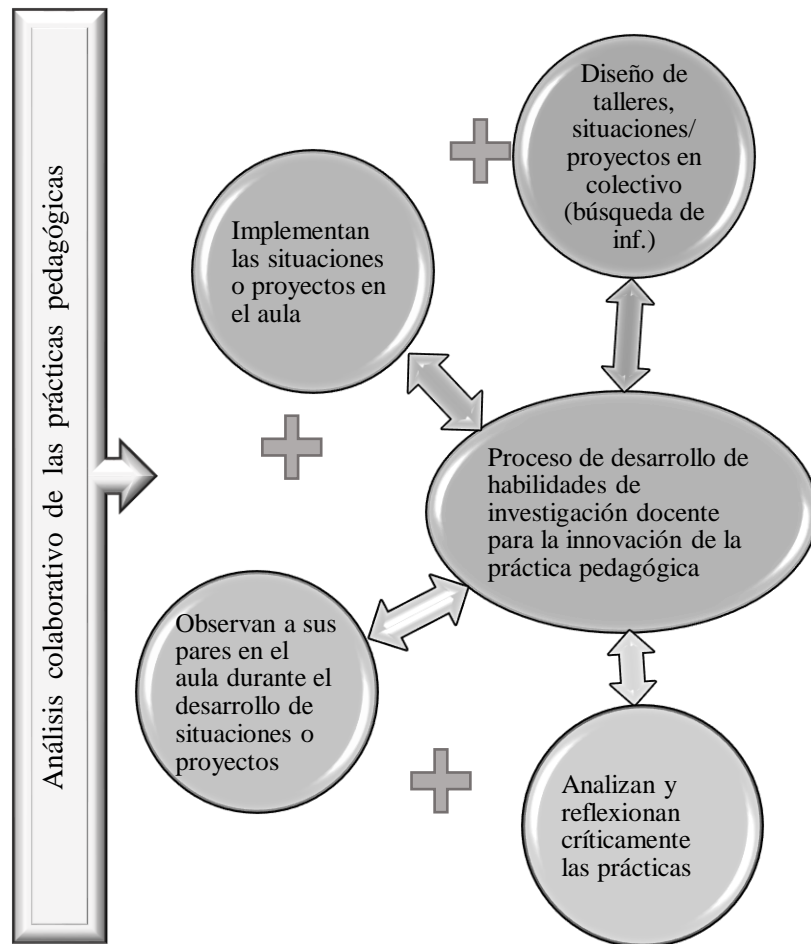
Análisis colaborativo de las prácticas pedagógicas

Diseño de talleres, situaciones/ proyectos en colectivo (búsqueda de inf.)

Implementan las situaciones o proyectos en el aula

Proceso de desarrollo de habilidades de investigación docente para la innovación de la práctica pedagógica

Observan a sus pares en el aula durante el desarrollo de situaciones o proyectos

Analizan y reflexionan críticamente las prácticas